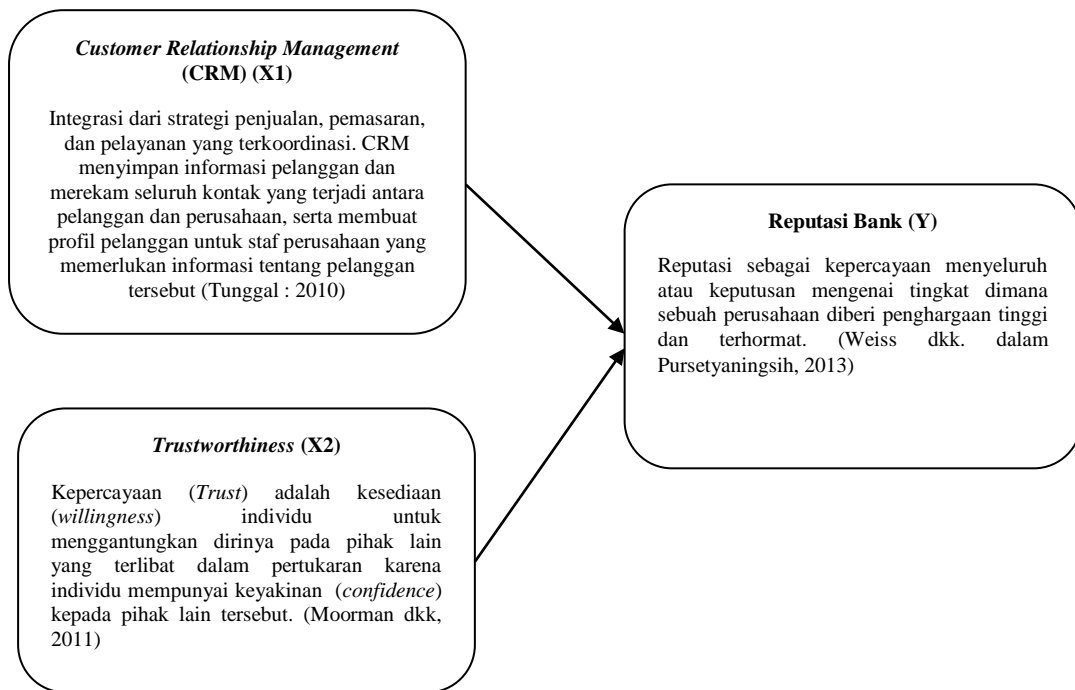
*Customer Relationship Management* **(CRM) (X1)**

Integrasi dari strategi penjualan, pemasaran, dan pelayanan yang terkoordinasi. CRM menyimpan informasi pelanggan dan merekam seluruh kontak yang terjadi antara pelanggan dan perusahaan, serta membuat profil pelanggan untuk staf perusahaan yang memerlukan informasi tentang pelanggan tersebut (Tunggal : 2010)

***Trustworthiness* (X2)**

Kepercayaan (*Trust*) adalah kesediaan (*willingness*) individu untuk menggantungkan dirinya pada pihak lain yang terlibat dalam pertukaran karena individu mempunyai keyakinan (*confidence*) kepada pihak lain tersebut. (Moorman dkk, 2011)

**Reputasi Bank (Y)**

Reputasi sebagai kepercayaan menyeluruh atau keputusan mengenai tingkat dimana sebuah perusahaan diberi penghargaan tinggi dan terhormat. (Weiss dkk. dalam Pursetyaningsih, 2013)